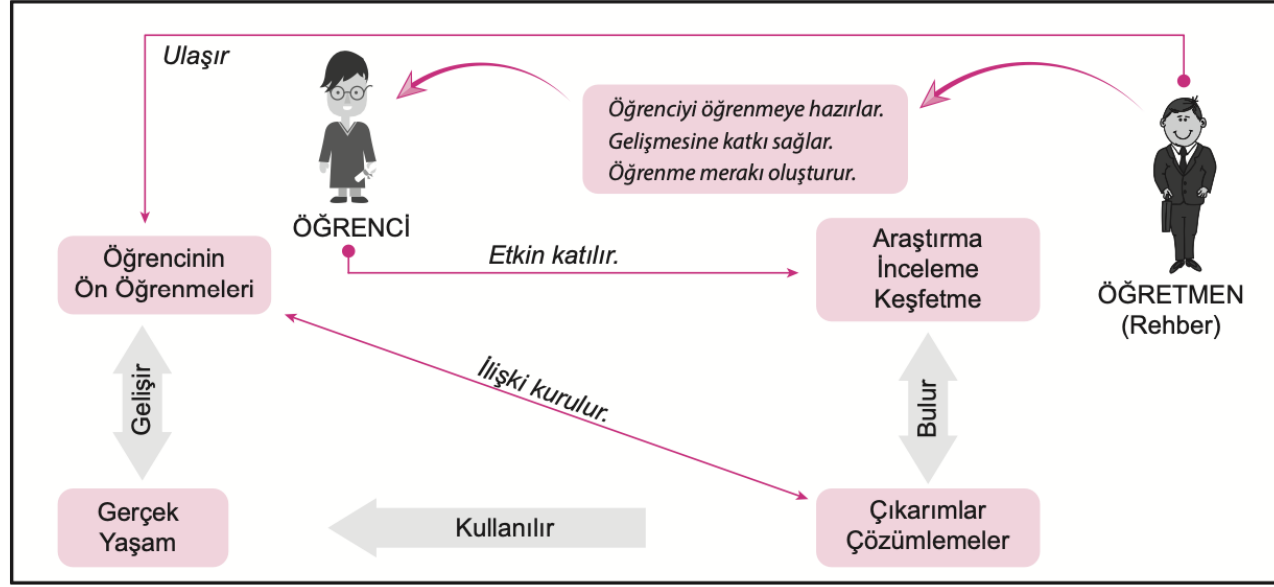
Ulaşır

ÖĞRENCİ

Öğrenciyi öğrenmeye hazırlar.
Gelişmesine katkı sağlar.
Öğrenme merakı oluşturur.

ÖĞRETMEN
(Rehber)

Öğrencinin
Ön Öğrenmeleri

Etkin katılır.

Araştırma
İnceleme
Keşfetme

Gelişir

İlişki kurulur.

Bulur

Gerçek
Yaşam

Kullanılır

Çıkarımlar
Çözümlemeler